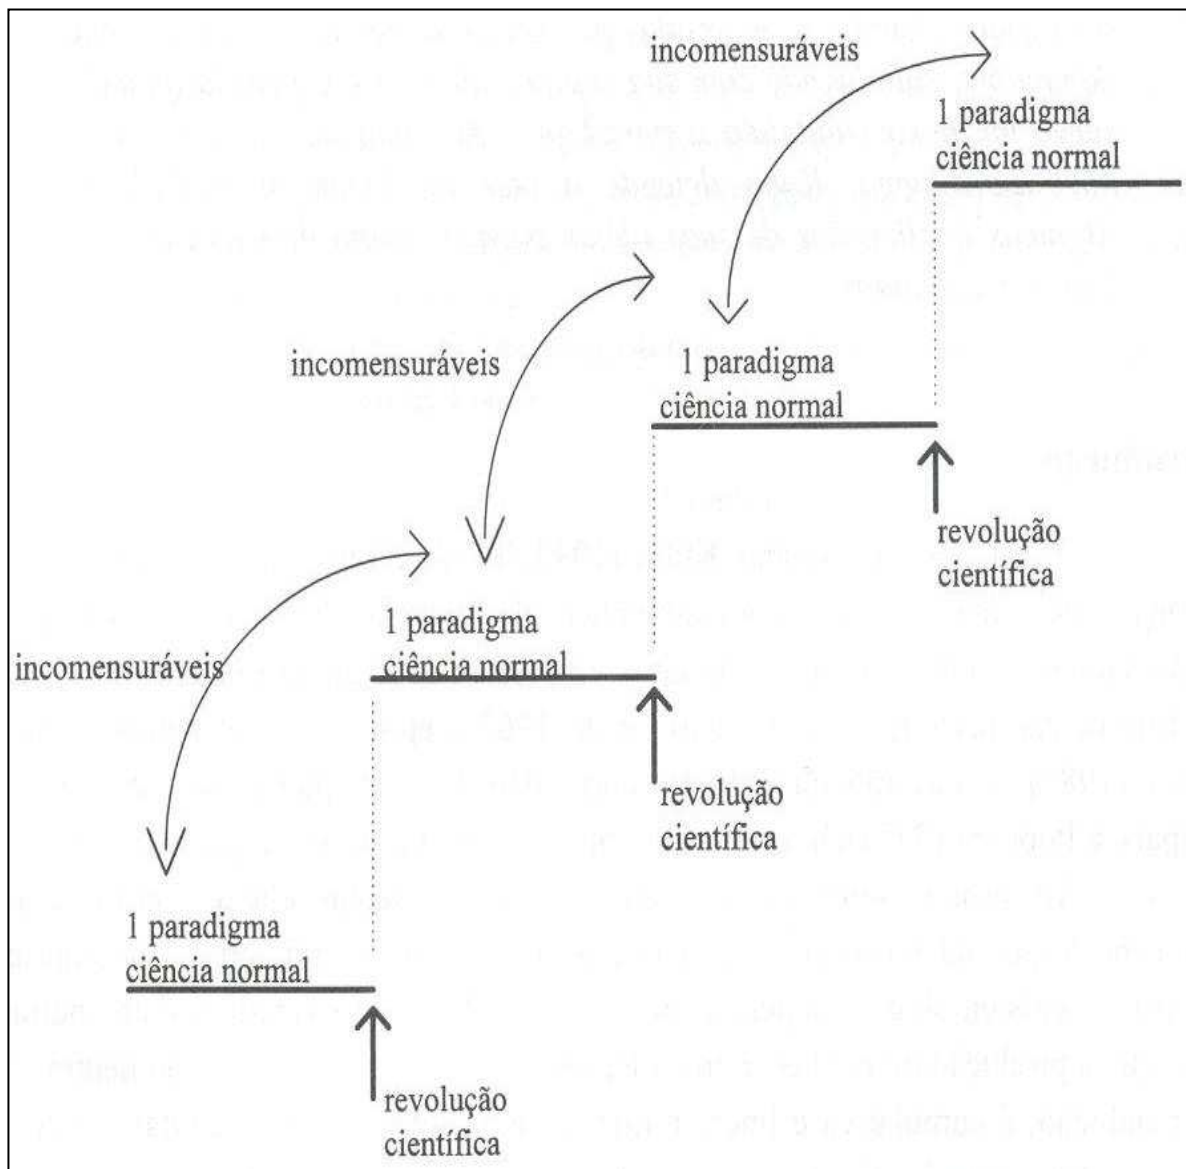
incomensuráveis

1 paradigma
ciência normal

incomensuráveis

1 paradigma
ciência normal

revolução
científica

1 paradigma
ciência normal

incomensuráveis

revolução
científica

1 paradigma
ciência normal

revolução
científica